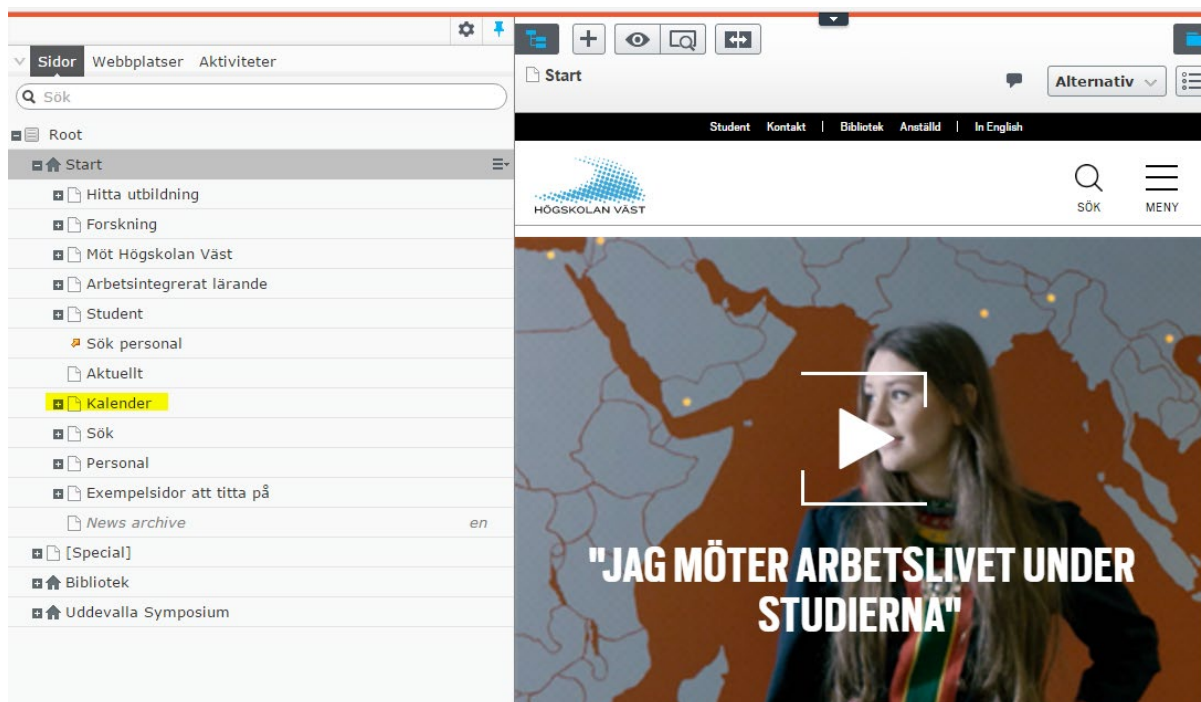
Sidor Webbplatser Aktiviteter

Sök

Root
Start
Hitta utbildning
Forskning
Möt Högskolan Väst
Arbetsintegrerat lärande
Student
Sök personal
Aktuellt
Kalender
Sök
Personal
Exempelsidor att titta på
News archive en
[Special]
Bibliotek
Uddevalla Symposium

Start

Alternativ

Student Kontakt | Bibliotek Anställd | In English

HÖGSKOLAN VÄST

SÖK MENY

"JAG MÖTER ARBETSLIVET UNDER STUDIERNA"